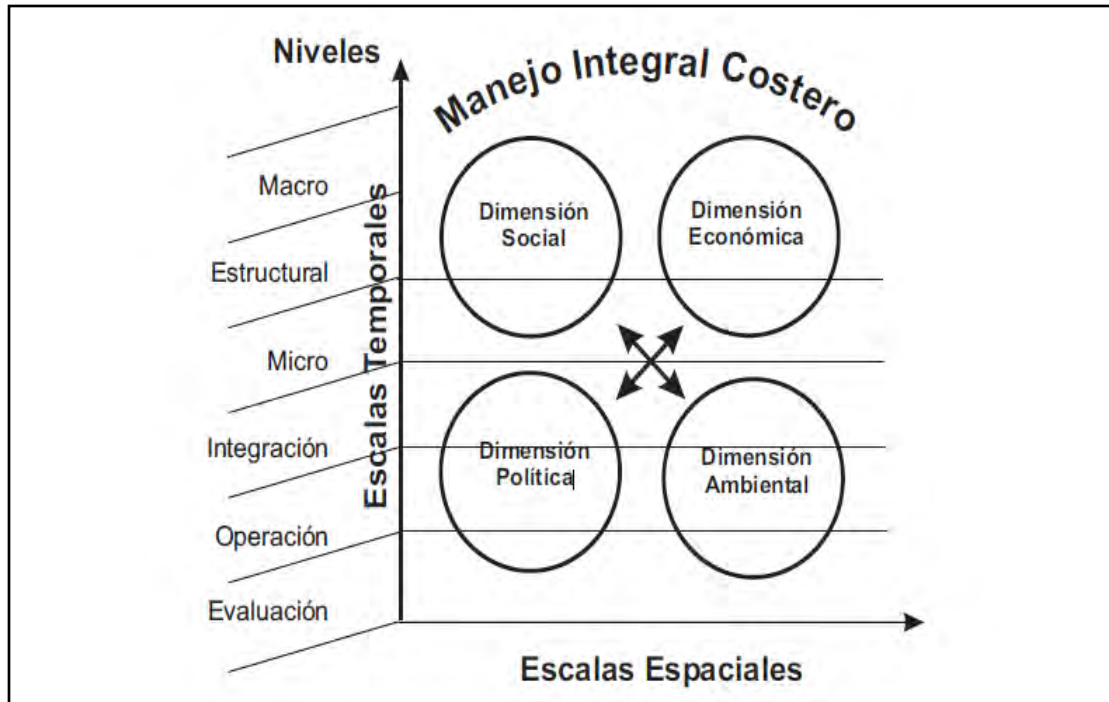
Niveles

Manejo Integral Costero

Macro

Estructural

Micro

Integración

Operación

Evaluación

Escalas Temporales

Dimensión Social

Dimensión Económica

Dimensión Política

Dimensión Ambiental

Escalas Espaciales